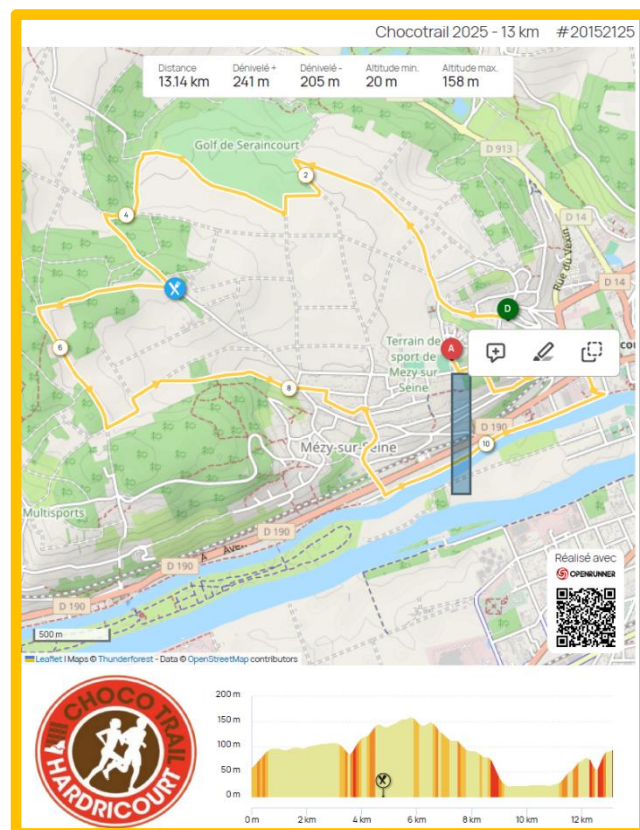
Chocotrail 2025 - 13 km #20152125

| Distance | Dénivelé + | Dénivelé - | Altitude min. | Altitude max. |
|---|---|---|---|---|
| 13.14 km | 241 m | 205 m | 20 m | 158 m |

Golf de Seraincourt
D 913
D 14
D 14
Rue du Vexin
2
4
6
8
10
D
A
Terrain de sport de Mézy sur Seine
Mézy-sur-Seine
Multisports
D 190
D 190
D 190
D 190
Ave
cou
500 m
Réalisé avec
OPENRUNNER
Leaflet | Maps © Thunderforest - Data © OpenStreetMap contributors

CHOCO TRAIL
HARDRICOURT

200 m
150 m
100 m
50 m
0 m
0 m
2 km
4 km
6 km
8 km
10 km
12 km